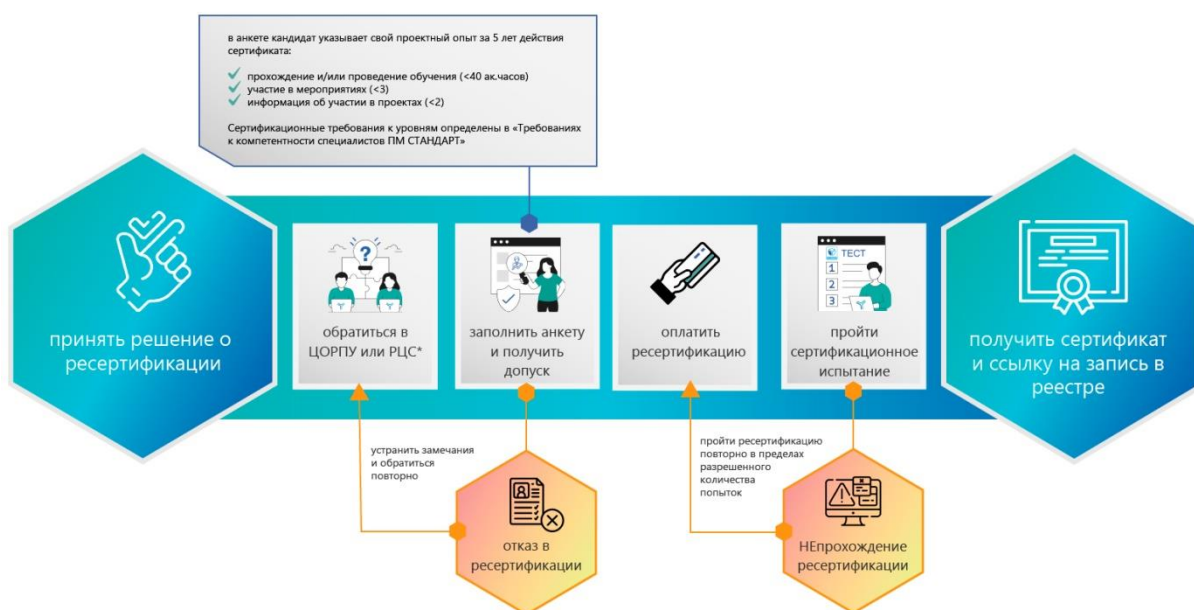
в анкете кандидат указывает свой проектный опыт за 5 лет действия сертификата:

прохождение и/или проведение обучения (<40 ак.часов)
участие в мероприятиях (<3)
информация об участии в проектах (<2)

Сертификационные требования к уровням определены в «Требованиях к компетентности специалистов ПМ СТАНДАРТ»

принять решение о ресертификации

обратиться в ЦОРПУ или РЦС*

заполнить анкету и получить допуск

оплатить ресертификацию

ТЕСТ
1
2
3

пройти сертификационное испытание

получить сертификат и ссылку на запись в реестре

устранить замечания и обратиться повторно

отказ в ресертификации

пройти ресертификацию повторно в пределах разрешенного количества попыток

НЕпрохождение ресертификации